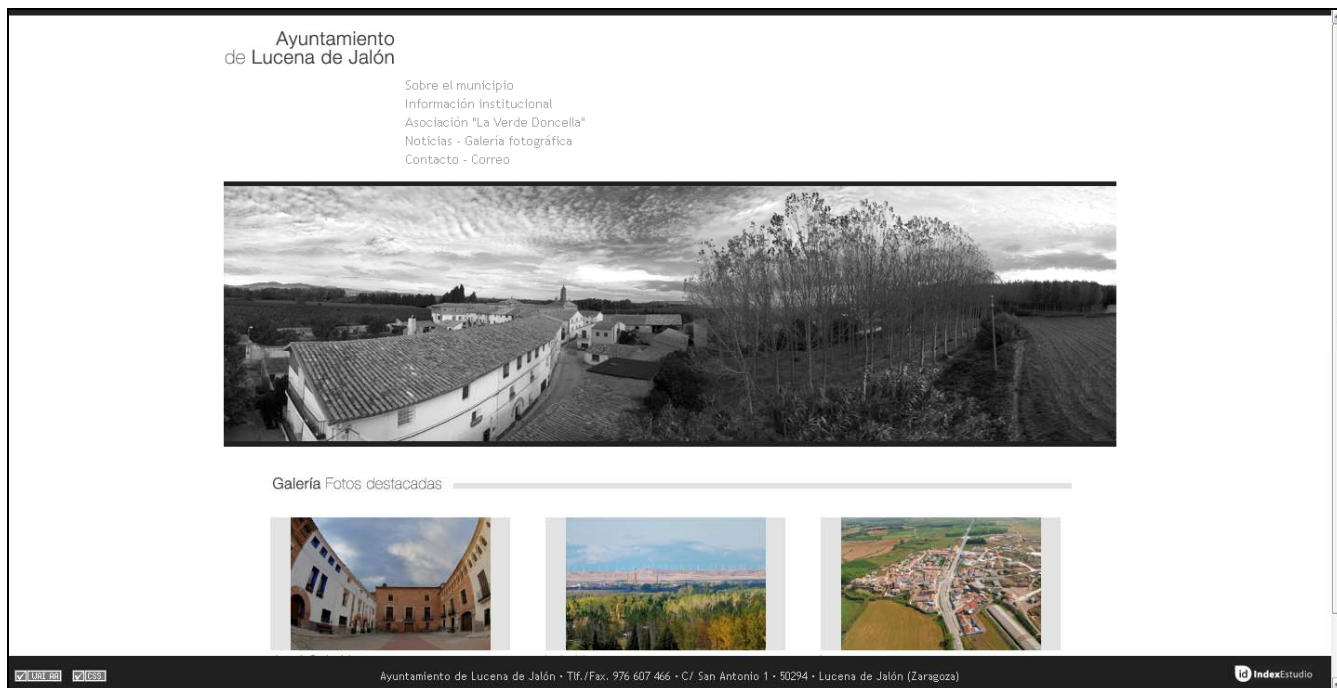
Ayuntamiento
de Lucena de Jalón

Sobre el municipio
Información institucional
Asociación "La Verde Doncella"
Noticias - Galería fotográfica
Contacto - Correo

Galería Fotos destacadas

WAI AA CSS

Ayuntamiento de Lucena de Jalón · Tlf./Fax. 976 607 466 · C/ San Antonio 1 · 50294 · Lucena de Jalón (Zaragoza)

id IndexEstudio